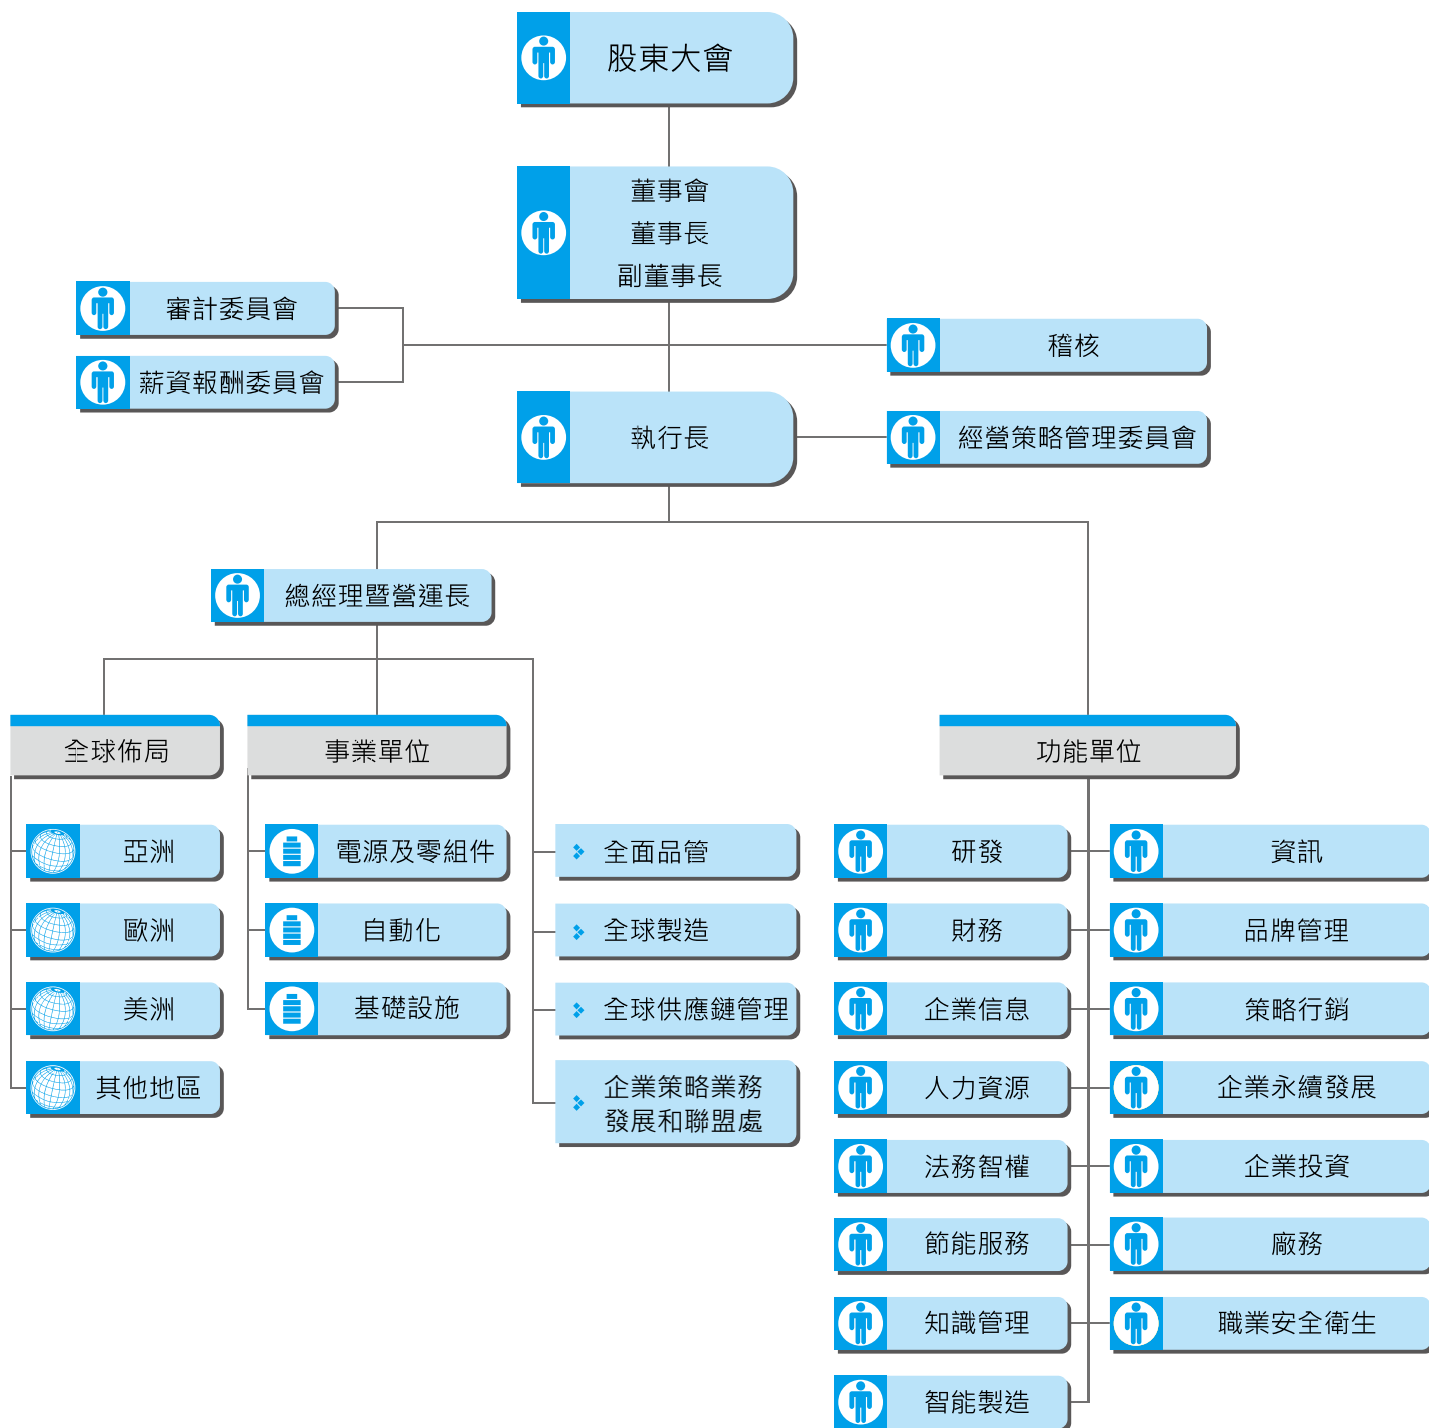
股東大會

董事會
董事長
副董事長

審計委員會

薪資報酬委員會

稽核

執行長

經營策略管理委員會

總經理暨營運長

全球佈局

亞洲

歐洲

美洲

其他地區

事業單位

電源及零組件

自動化

基礎設施

全面品管

全球製造

全球供應鏈管理

企業策略業務發展和聯盟處

功能單位

研發

財務

企業信息

人力資源

法務智權

節能服務

知識管理

智能製造

資訊

品牌管理

策略行銷

企業永續發展

企業投資

廠務

職業安全衛生